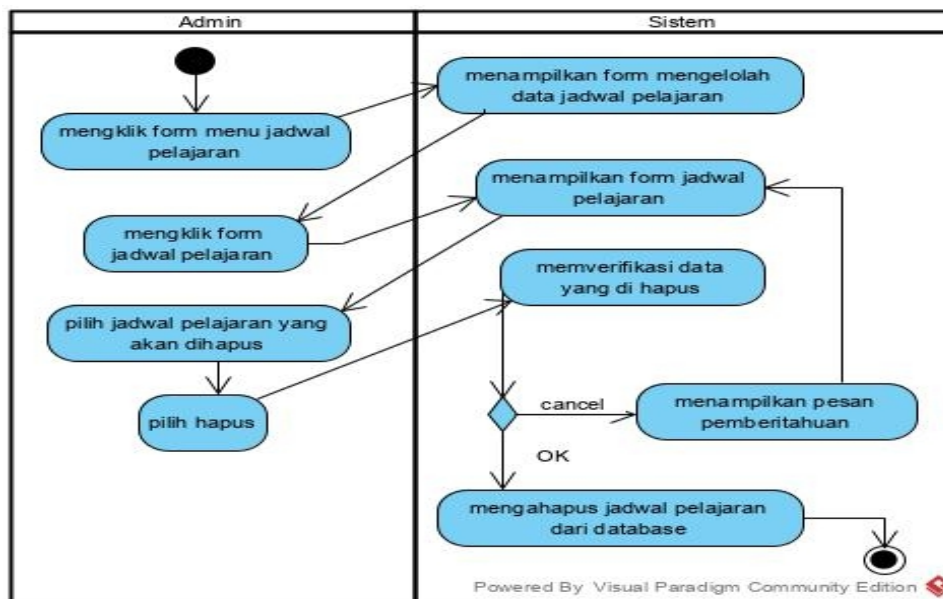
Admin

Sistem

menampilkan form mengelolah data jadwal pelajaran

mengklik form menu jadwal pelajaran

menampilkan form jadwal pelajaran

mengklik form jadwal pelajaran

memverifikasi data yang di hapus

pilih jadwal pelajaran yang akan dihapus

pilih hapus

cancel

menampilkan pesan pemberitahuan

OK

mengahapus jadwal pelajaran dari database

Powered By Visual Paradigm Community Edition